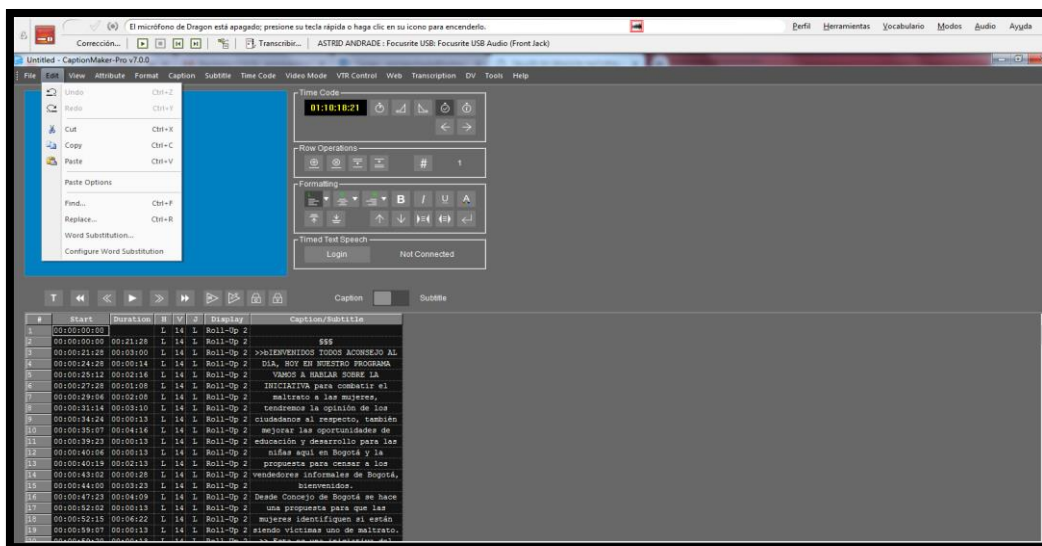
El micrófono de Dragon está apagado; presione su tecla rápida o haga clic en su icono para encenderlo.

Perfil Herramientas Vocabulario Modos Audio Ayuda

Corrección... Transcribir... ASTRID ANDRADE : Focusrite USB: Focusrite USB Audio (Front Jack)

Untitled - CaptionMaker-Pro v7.0.0

File Edit View Attribute Format Caption Subtitle Time Code Video Mode VTR Control Web Transcription DV Tools Help

Undo Ctrl+Z
Redo Ctrl+Y
Cut Ctrl+X
Copy Ctrl+C
Paste Ctrl+V
Paste Options
Find... Ctrl+F
Replace... Ctrl+R
Word Substitution...
Configure Word Substitution

Time Code
01:10:10:21

Row Operations
1

Formatting
B I U A

Timed Text Speech
Login Not Connected

Caption Subtitle

| # | Start | Duration | H | V | J | Display | Caption/Subtitle |
|---|---|---|---|---|---|---|---|
| 1 | 00:00:00:00 | | | L | 14 | L | Roll-Up 2 | |
| 2 | 00:00:00:00 | 00:21:28 | L | 14 | L | Roll-Up 2 | $$$ |
| 3 | 00:00:21:28 | 00:03:00 | L | 14 | L | Roll-Up 2 | >>bIENVENIDOS TODOS ACONSEJO AL |
| 4 | 00:00:24:28 | 00:00:14 | L | 14 | L | Roll-Up 2 | DIA, HOY EN NUESTRO PROGRAMA |
| 5 | 00:00:25:12 | 00:02:16 | L | 14 | L | Roll-Up 2 | VAMOS A HABLAR SOBRE LA |
| 6 | 00:00:27:28 | 00:01:08 | L | 14 | L | Roll-Up 2 | INICIATIVA para combatir el |
| 7 | 00:00:29:06 | 00:02:08 | L | 14 | L | Roll-Up 2 | maltrato a las mujeres, |
| 8 | 00:00:31:14 | 00:03:10 | L | 14 | L | Roll-Up 2 | tendremos la opinión de los |
| 9 | 00:00:34:24 | 00:00:13 | L | 14 | L | Roll-Up 2 | ciudadanos al respecto, también |
| 10 | 00:00:35:07 | 00:04:16 | L | 14 | L | Roll-Up 2 | mejorar las oportunidades de |
| 11 | 00:00:39:23 | 00:00:13 | L | 14 | L | Roll-Up 2 | educación y desarrollo para las |
| 12 | 00:00:40:06 | 00:00:13 | L | 14 | L | Roll-Up 2 | niñas aquí en Bogotá y la |
| 13 | 00:00:40:19 | 00:02:13 | L | 14 | L | Roll-Up 2 | propuesta para censar a los |
| 14 | 00:00:43:02 | 00:00:28 | L | 14 | L | Roll-Up 2 | vendedores informales de Bogotá, |
| 15 | 00:00:44:00 | 00:03:23 | L | 14 | L | Roll-Up 2 | bienvenidos. |
| 16 | 00:00:47:23 | 00:04:09 | L | 14 | L | Roll-Up 2 | Desde Concejo de Bogotá se hace |
| 17 | 00:00:52:02 | 00:00:13 | L | 14 | L | Roll-Up 2 | una propuesta para que las |
| 18 | 00:00:52:15 | 00:06:22 | L | 14 | L | Roll-Up 2 | mujeres identifiquen si están |
| 19 | 00:00:59:07 | 00:00:13 | L | 14 | L | Roll-Up 2 | siendo víctimas uno de maltrato. |